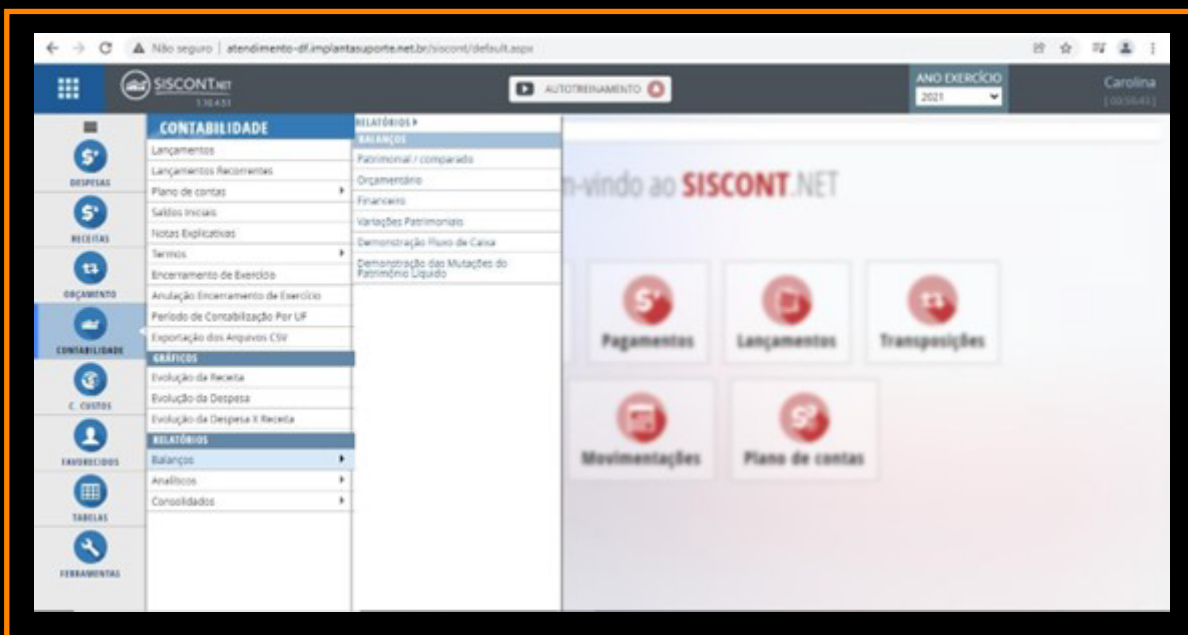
Não seguro | atendimento-df.implantasuporte.net.br/siscont/default.aspx

SISCONT.NET
1.10.4.51

AUTOTREINAMENTO

ANO EXERCÍCIO
2021

Carolina
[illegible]

DESPESAS
RECEITAS
ORÇAMENTO
CONTABILIDADE
C. CUSTOS
FAVORECIDOS
TABELAS
FERRAMENTAS

CONTABILIDADE
Lançamentos
Lançamentos Recorrentes
Plano de contas
Saldos Iniciais
Notas Explicativas
Termos
Encerramento de Exercício
Anulação Encerramento de Exercício
Período de Contabilização Por UF
Exportação dos Arquivos CSV
GRÁFICOS
Evolução da Receita
Evolução da Despesa
Evolução da Despesa X Receita
RELATÓRIOS
Balanços
Analíticos
Consolidados

RELATÓRIOS ▸
BALANÇOS
Patrimonial / comparado
Orçamentário
Financeiro
Variações Patrimoniais
Demonstração Fluxo de Caixa
Demonstração das Mutações do Patrimônio Líquido

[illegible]-vindo ao SISCONT.NET

Pagamentos
Lançamentos
Transposições
Movimentações
Plano de contas